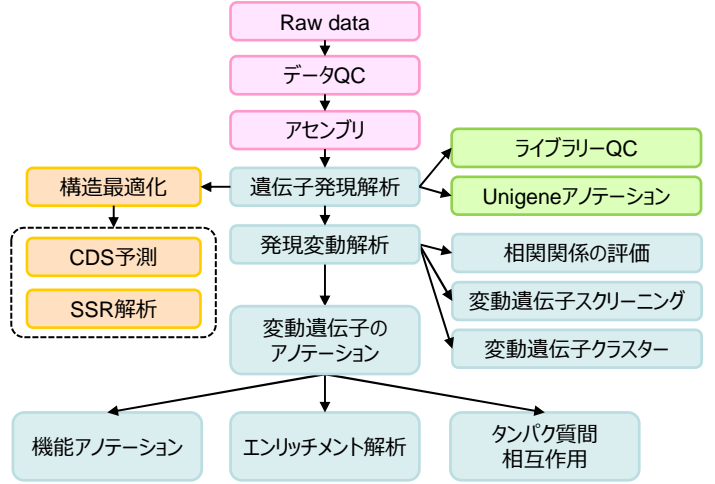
Raw data

データQC

アセンブリ

遺伝子発現解析

ライブラリーQC

Unigeneアノテーション

構造最適化

CDS予測

SSR解析

発現変動解析

相関関係の評価

変動遺伝子スクリーニング

変動遺伝子クラスター

変動遺伝子のアノテーション

機能アノテーション

エンリッチメント解析

タンパク質間相互作用